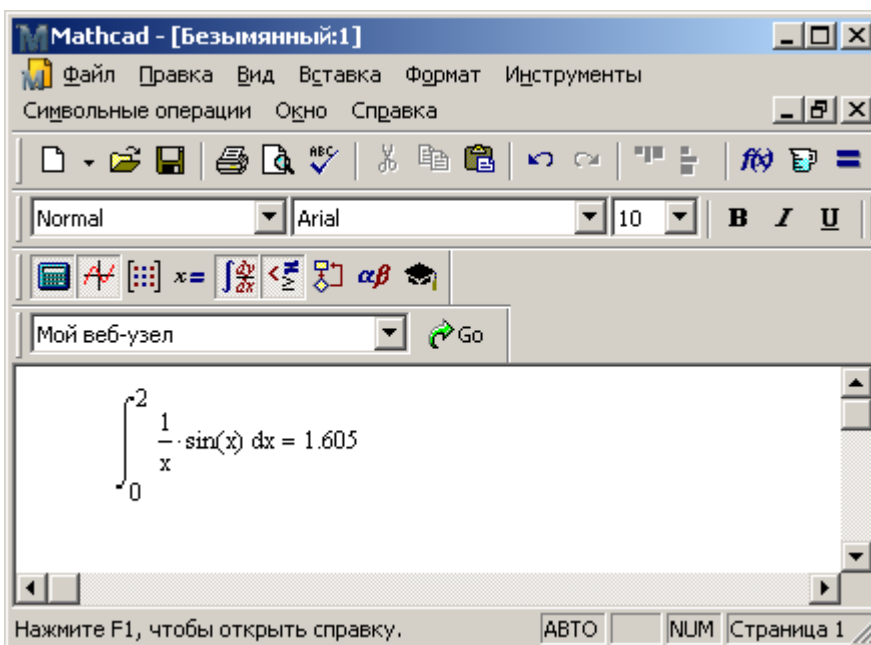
Mathcad - [Безымянный:1]

Файл Правка Вид Вставка Формат Инструменты
Символьные операции Окно Справка

Normal
Arial
10
B I U

$x=$ $\alpha\beta$

Мой веб-узел
Go

$\int_{0}^{2} \frac{1}{x} \cdot \sin(x)\, dx = 1.605$

Нажмите F1, чтобы открыть справку. АВТО NUM Страница 1